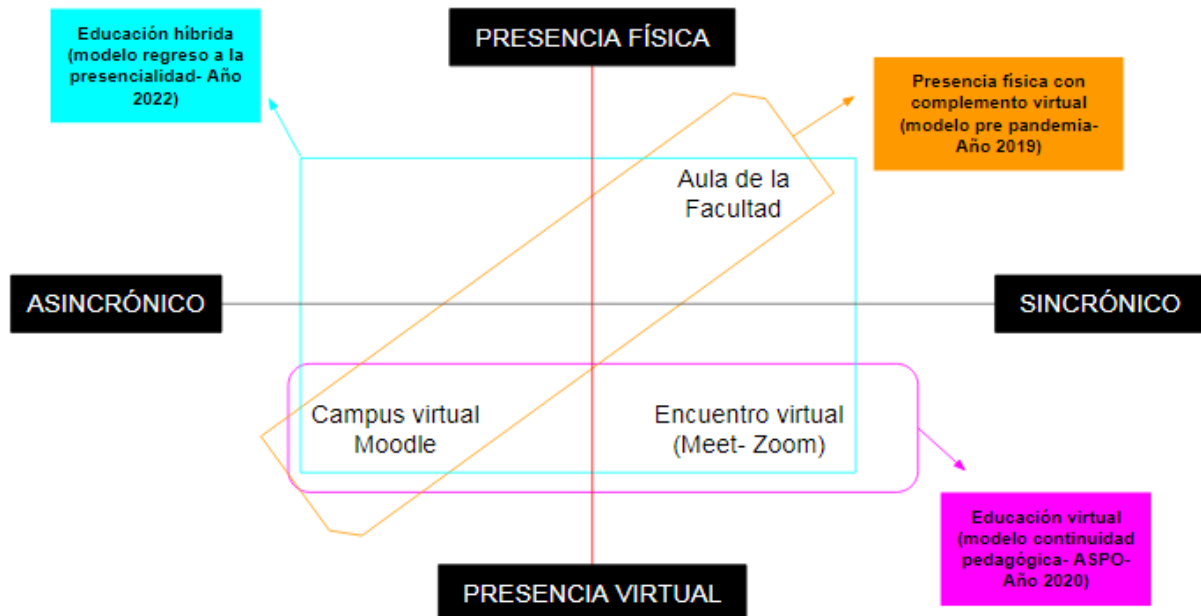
Educación híbrida (modelo regreso a la presencialidad- Año 2022)

PRESENCIA FÍSICA

Presencia física con complemento virtual (modelo pre pandemia- Año 2019)

Aula de la Facultad

ASINCRÓNICO

SINCRÓNICO

Campus virtual Moodle

Encuentro virtual (Meet- Zoom)

Educación virtual (modelo continuidad pedagógica- ASPO- Año 2020)

PRESENCIA VIRTUAL